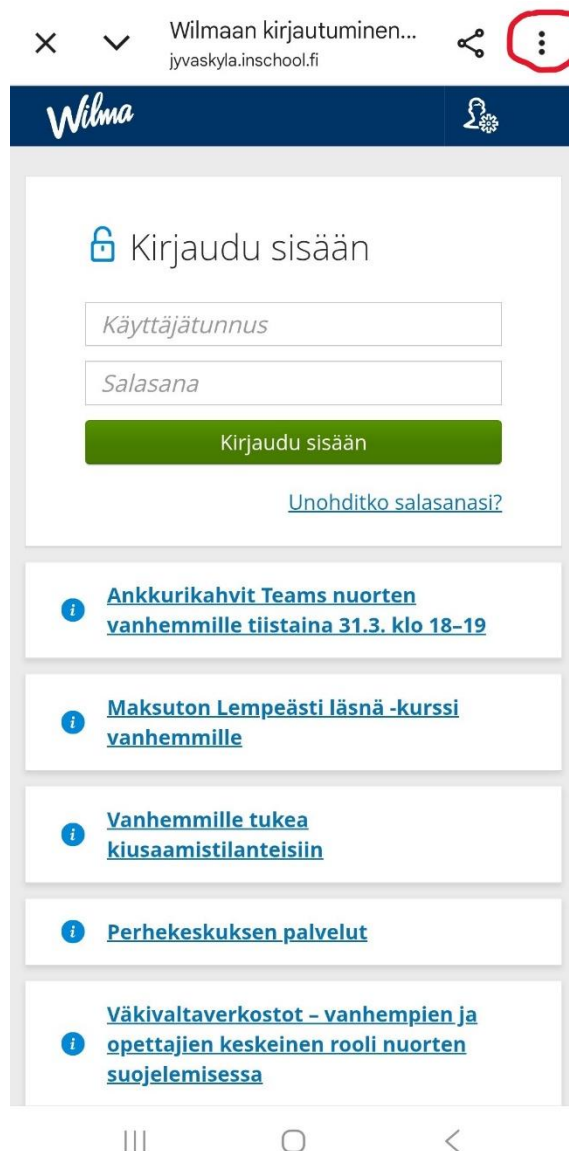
Wilmaan kirjautuminen...
jyvaskyla.inschool.fi

Wilma

Kirjaudu sisään

Käyttäjätunnus

Salasana

Kirjaudu sisään

Unohditko salasanasi?

Ankkurikahvit Teams nuorten vanhemmille tiistaina 31.3. klo 18–19

Maksuton Lempeästi läsnä -kurssi vanhemmille

Vanhemmille tukea kiusaamistilanteisiin

Perhekeskuksen palvelut

Väkivaltaverkostot – vanhempien ja opettajien keskeinen rooli nuorten suojelemisessa